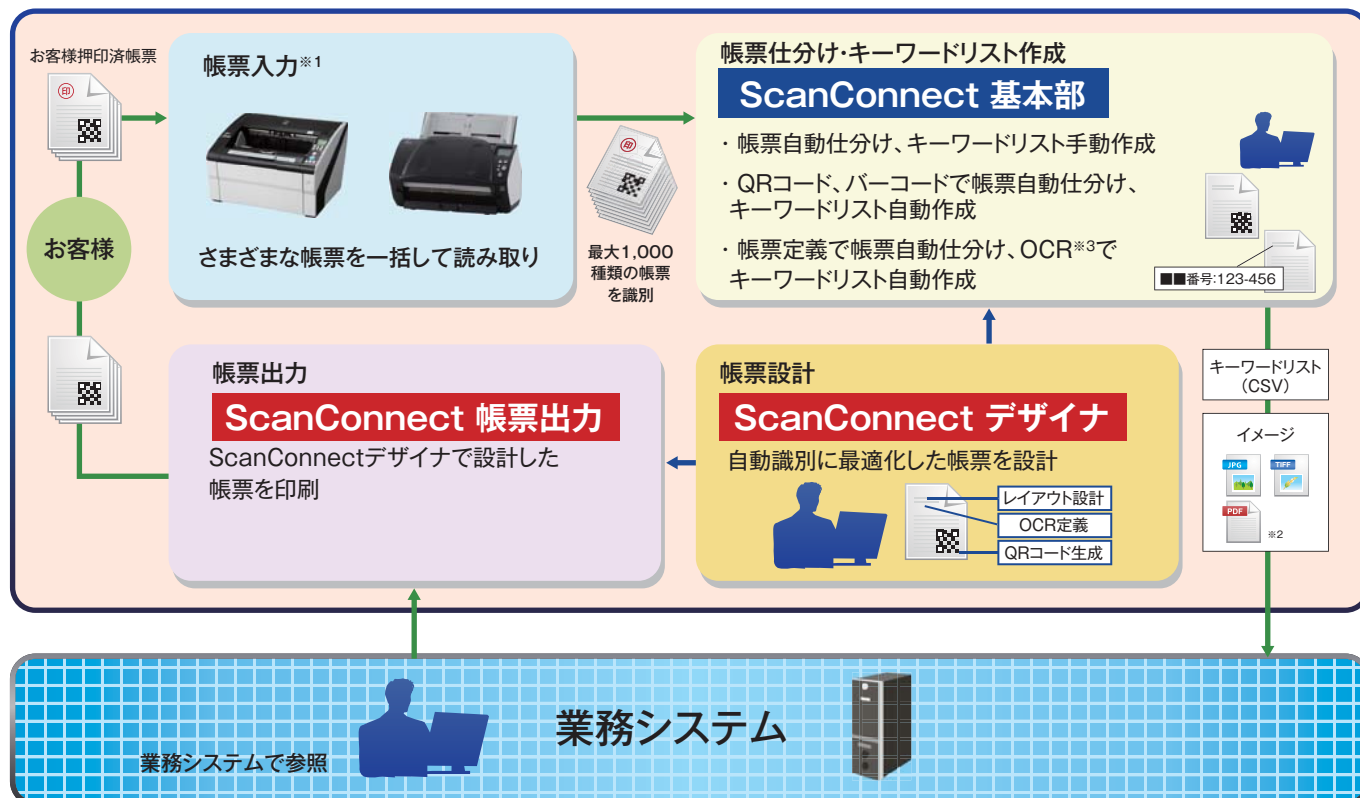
お客様押印済帳票

印

帳票入力※1

さまざまな帳票を一括して読み取り

最大1,000種類の帳票を識別

帳票仕分け･キーワードリスト作成

ScanConnect 基本部

・帳票自動仕分け、キーワードリスト手動作成

・QRコード、バーコードで帳票自動仕分け、キーワードリスト自動作成

・帳票定義で帳票自動仕分け、OCR※3でキーワードリスト自動作成

■■番号:123-456

お客様

帳票出力

ScanConnect 帳票出力

ScanConnectデザイナで設計した帳票を印刷

帳票設計

ScanConnect デザイナ

自動識別に最適化した帳票を設計

レイアウト設計

OCR定義

QRコード生成

キーワードリスト（CSV）

イメージ

JPG

TIFF

PDF

※2

業務システム

業務システムで参照